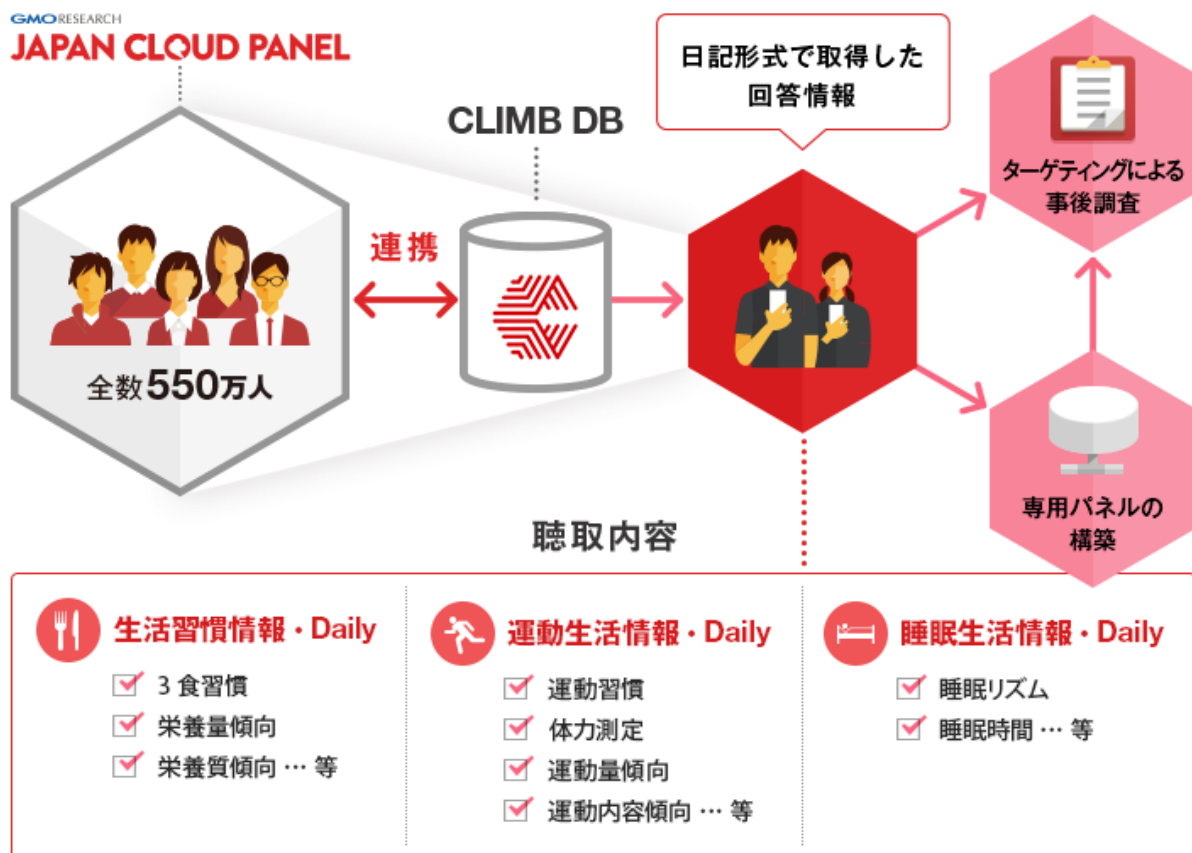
GMO RESEARCH
JAPAN CLOUD PANEL

全数550万人

連携

CLIMB DB

日記形式で取得した回答情報

ターゲティングによる事後調査

専用パネルの構築

聴取内容

生活習慣情報・Daily
3食習慣
栄養量傾向
栄養質傾向 … 等

運動生活情報・Daily
運動習慣
体力測定
運動量傾向
運動内容傾向 … 等

睡眠生活情報・Daily
睡眠リズム
睡眠時間 … 等